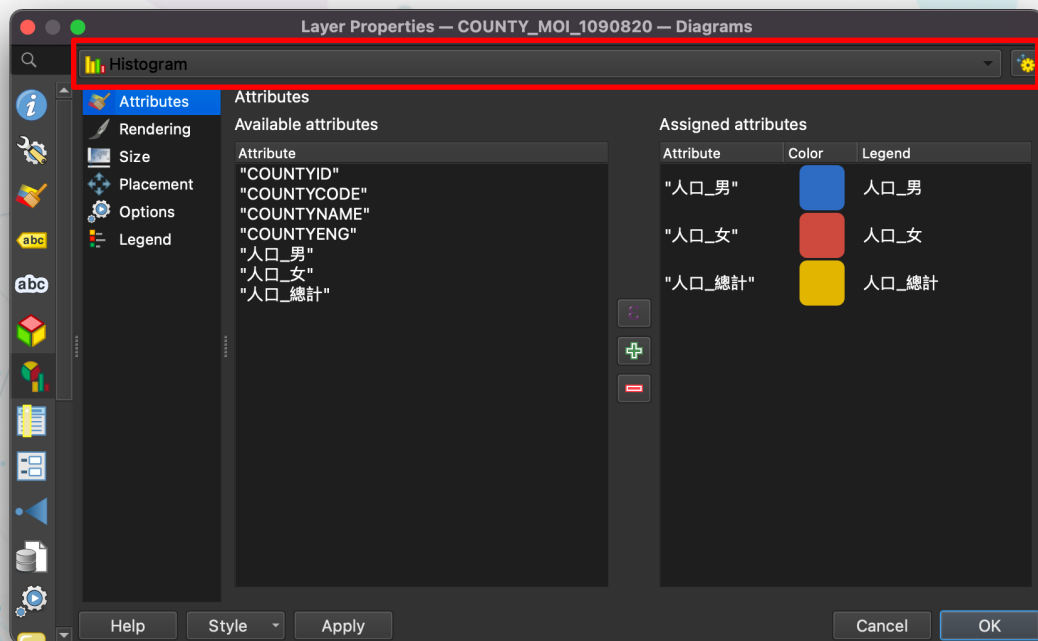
Layer Properties — COUNTY_MOI_1090820 — Diagrams

Histogram

Attributes
Rendering
Size
Placement
Options
Legend

Attributes

Available attributes

| Attribute |
|---|
| "COUNTYID" |
| "COUNTYCODE" |
| "COUNTYNAME" |
| "COUNTYENG" |
| "人口_男" |
| "人口_女" |
| "人口_總計" |

Assigned attributes

| Attribute | Color | Legend |
|---|---|---|
| "人口_男" | | 人口_男 |
| "人口_女" | | 人口_女 |
| "人口_總計" | | 人口_總計 |

Help Style Apply Cancel OK